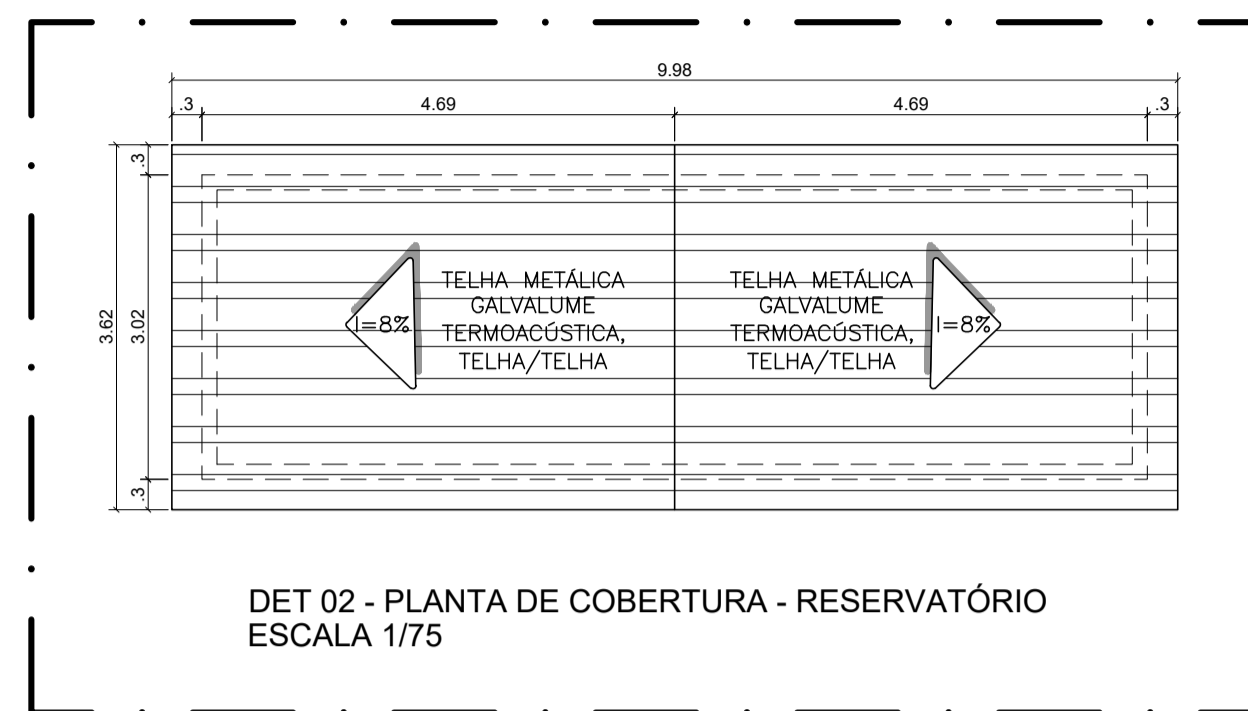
9.98

.3

4.69

4.69

.3

.3

3.62

3.02

.3

I=8%

TELHA METÁLICA GALVALUME TERMOACÚSTICA, TELHA/TELHA

TELHA METÁLICA GALVALUME TERMOACÚSTICA, TELHA/TELHA

I=8%

DET 02 - PLANTA DE COBERTURA - RESERVATÓRIO
ESCALA 1/75